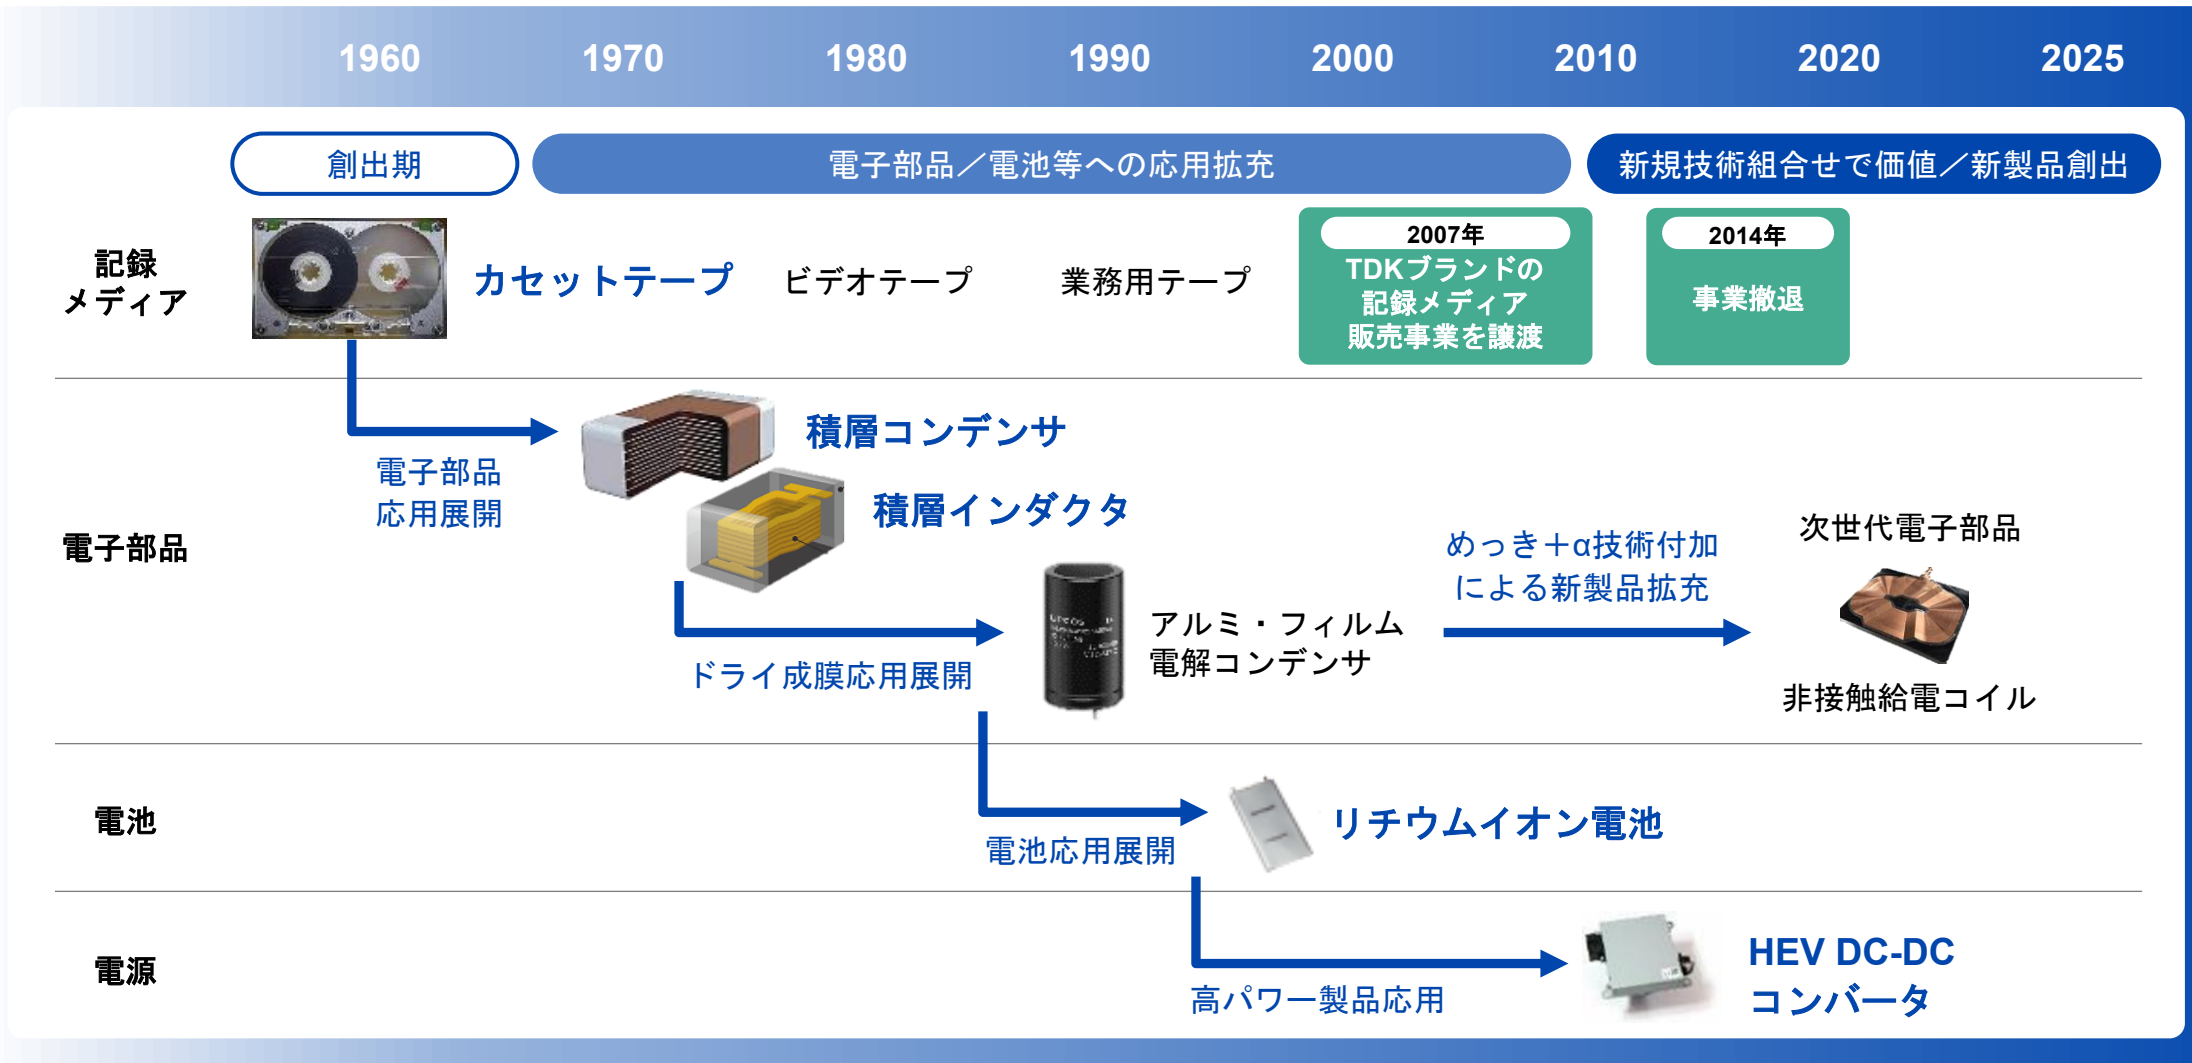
1960 1970 1980 1990 2000 2010 2020 2025

創出期

電子部品／電池等への応用拡充

新規技術組合せで価値／新製品創出

記録メディア

カセットテープ

ビデオテープ

業務用テープ

2007年
TDKブランドの記録メディア販売事業を譲渡

2014年
事業撤退

電子部品

電子部品応用展開

積層コンデンサ

積層インダクタ

ドライ成膜応用展開

アルミ・フィルム電解コンデンサ

めっき＋α技術付加による新製品拡充

次世代電子部品

非接触給電コイル

電池

電池応用展開

リチウムイオン電池

電源

高パワー製品応用

HEV DC-DC コンバータ